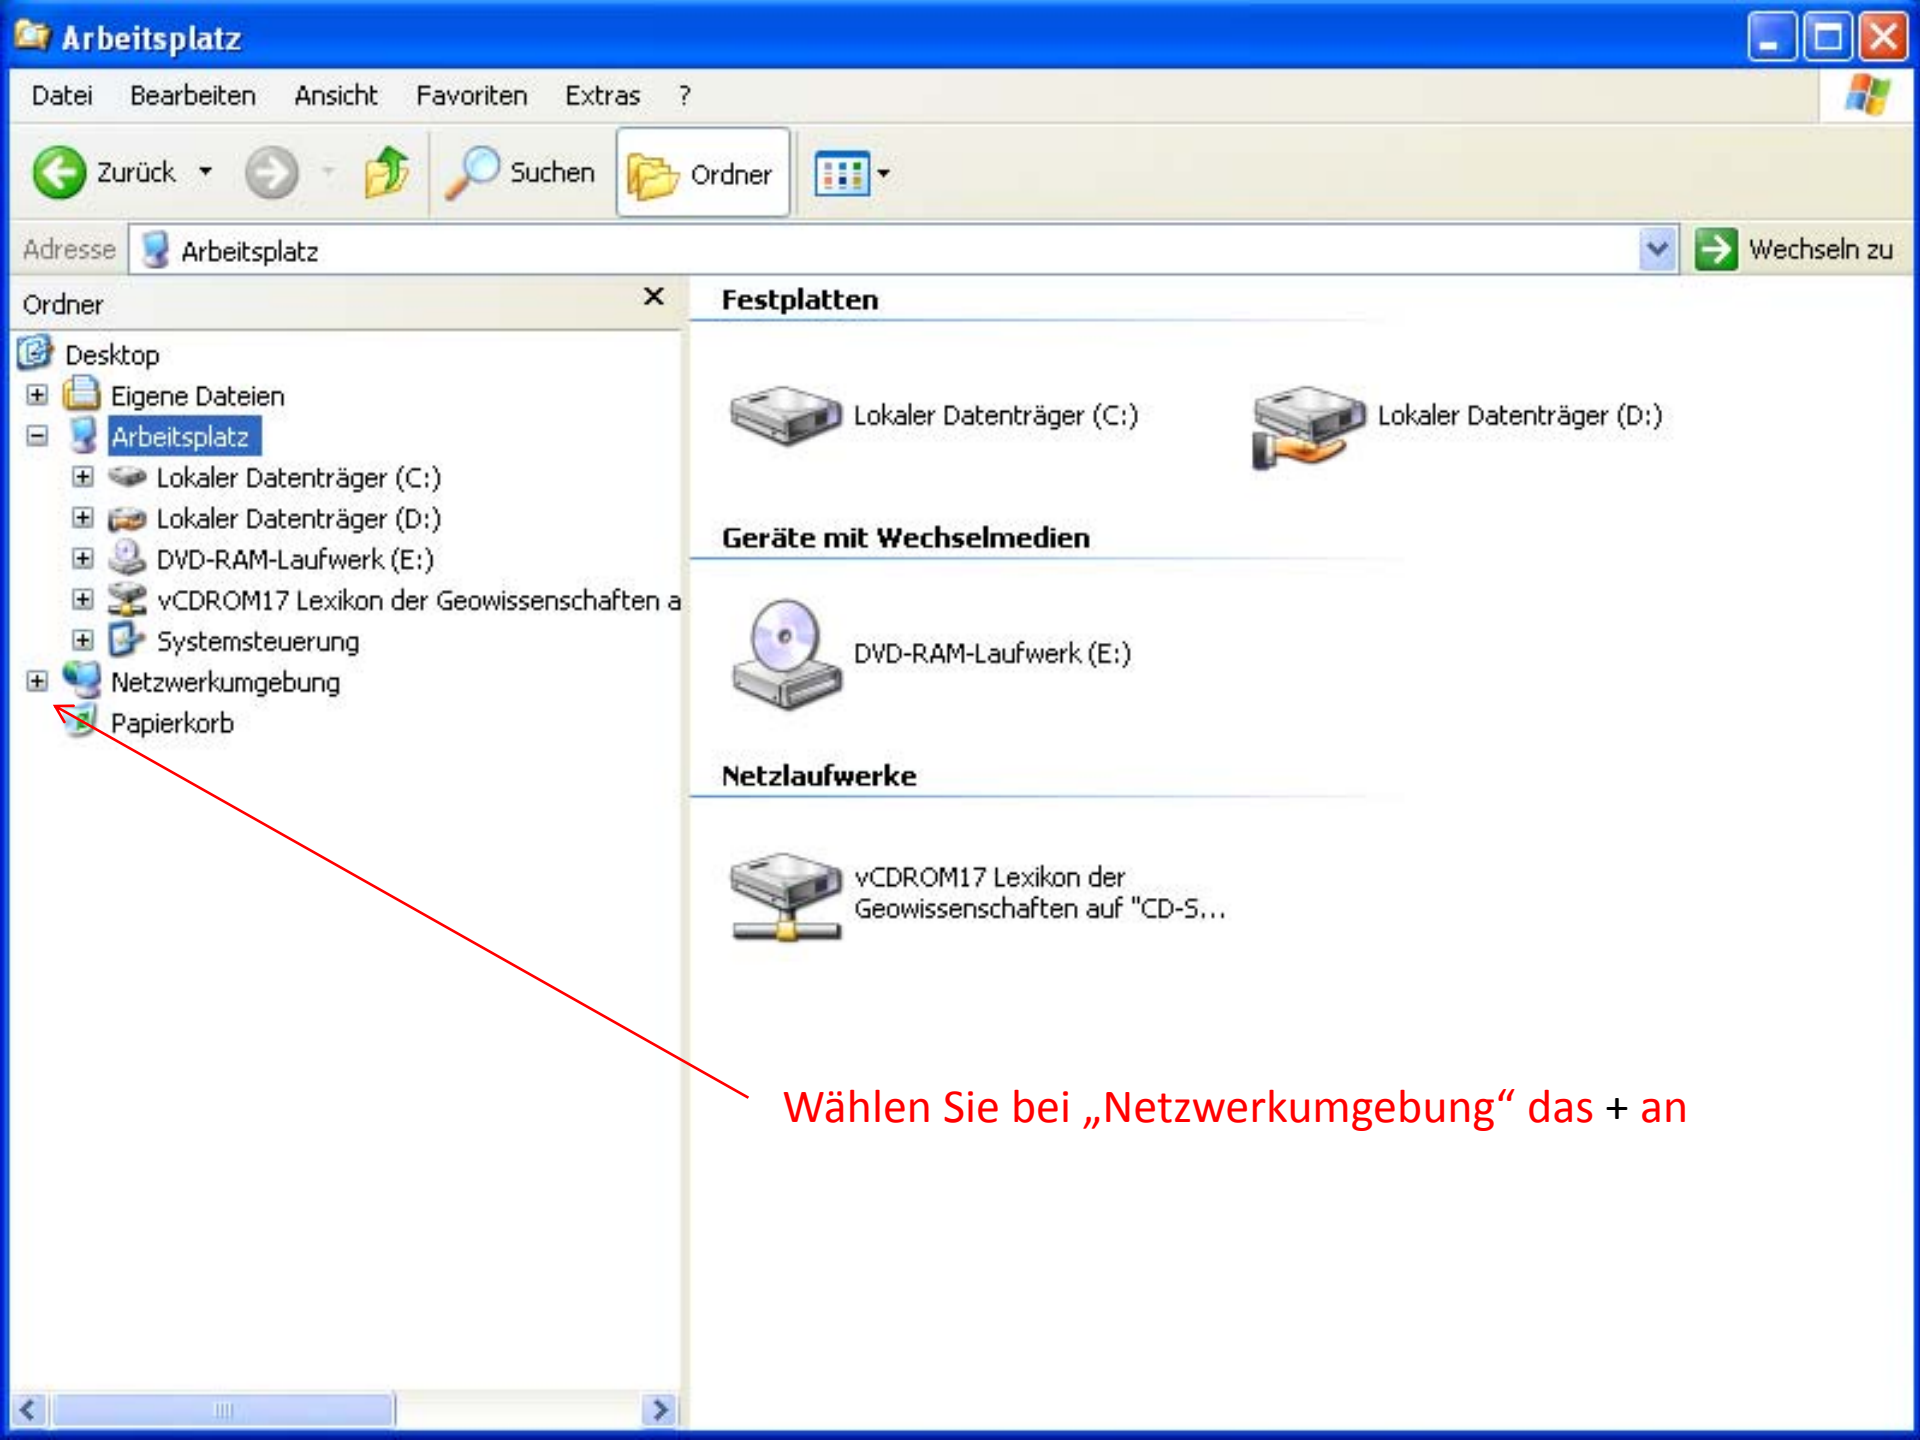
Arbeitsplatz

Datei Bearbeiten Ansicht Favoriten Extras ?

Zurück Suchen Ordner

Adresse Arbeitsplatz Wechseln zu

Ordner ×

Desktop
Eigene Dateien
Arbeitsplatz
Lokaler Datenträger (C:)
Lokaler Datenträger (D:)
DVD-RAM-Laufwerk (E:)
vCDROM17 Lexikon der Geowissenschaften a
Systemsteuerung
Netzwerkumgebung
Papierkorb

Festplatten

Lokaler Datenträger (C:)
Lokaler Datenträger (D:)

Geräte mit Wechselmedien

DVD-RAM-Laufwerk (E:)

Netzlaufwerke

vCDROM17 Lexikon der Geowissenschaften auf "CD-S...

Wählen Sie bei „Netzwerkumgebung“ das + an